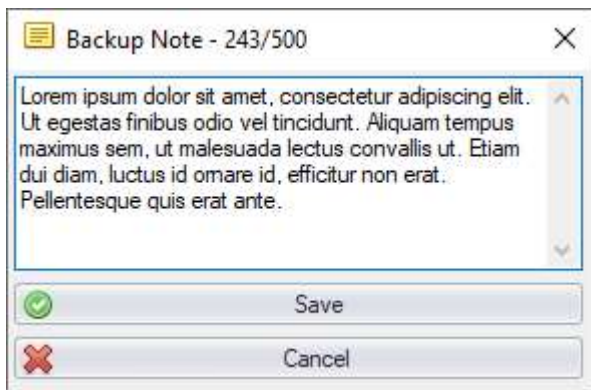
Backup Note - 243/500

Lorem ipsum dolor sit amet, consectetur adipiscing elit. Ut egestas finibus odio vel tincidunt. Aliquam tempus maximus sem, ut malesuada lectus convallis ut. Etiam dui diam, luctus id ornare id, efficitur non erat. Pellentesque quis erat ante.

Save

Cancel